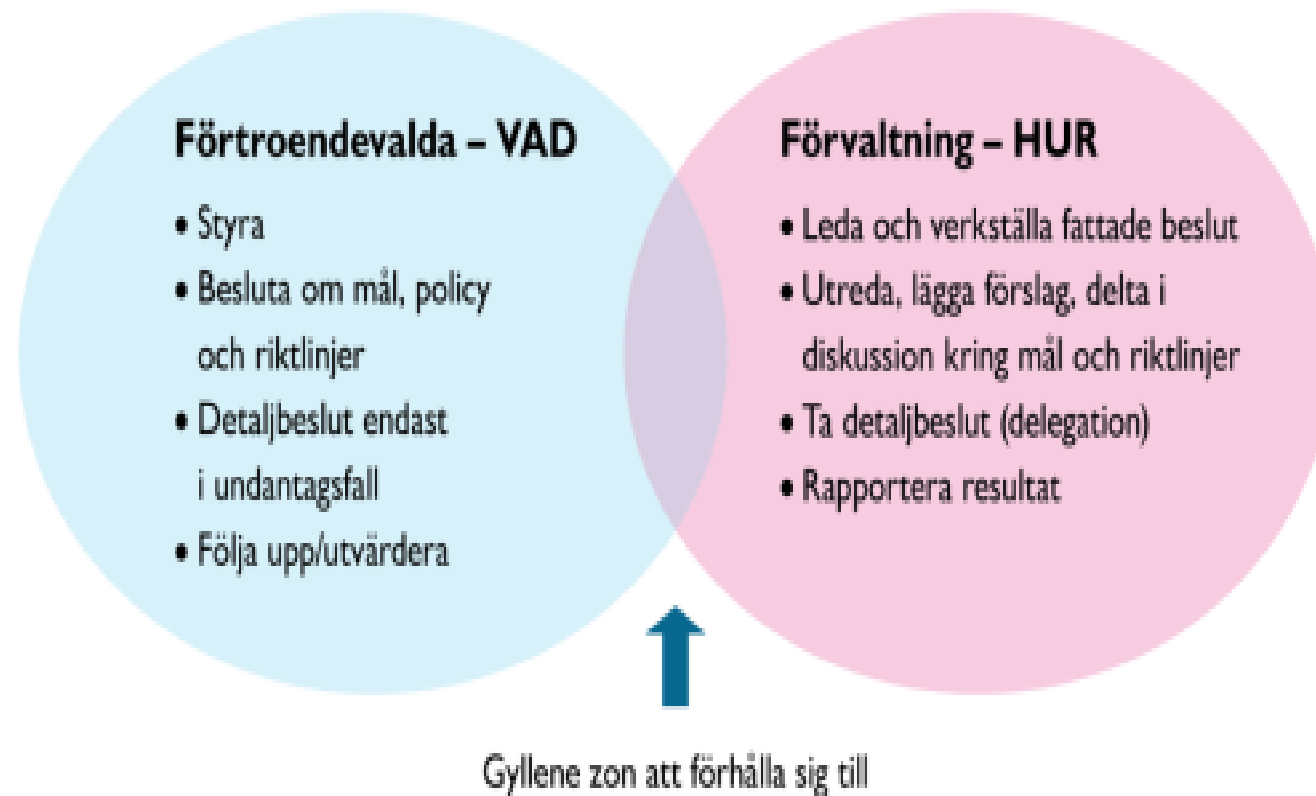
Förtroendevalda – VAD

• Styra
• Besluta om mål, policy och riktlinjer
• Detaljbeslut endast i undantagsfall
• Följa upp/utvärdera

Förvaltning – HUR

• Leda och verkställa fattade beslut
• Utreda, lägga förslag, delta i diskussion kring mål och riktlinjer
• Ta detaljbeslut (delegation)
• Rapportera resultat

Gyllene zon att förhålla sig till